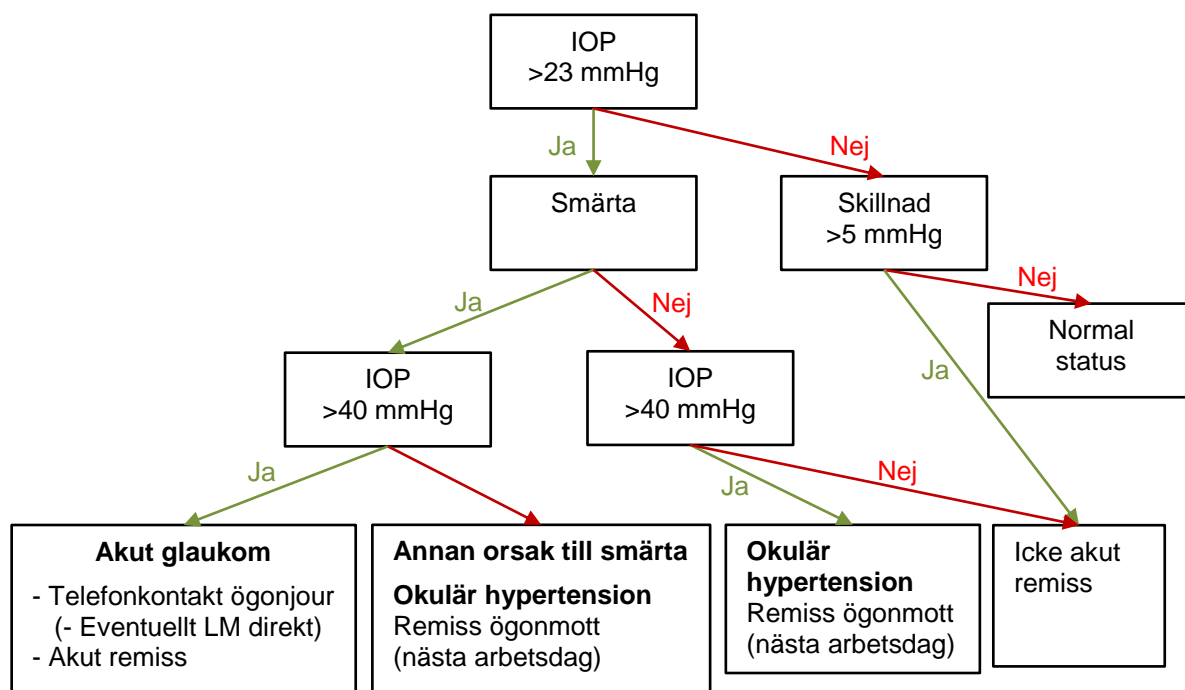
IOP
>23 mmHg

Ja

Nej

Smärta

Skillnad
>5 mmHg

Ja

Nej

Nej

Normal status

Ja

IOP
>40 mmHg

IOP
>40 mmHg

Ja

Nej

Ja

**Akut glaukom**

- Telefonkontakt ögonjour
(- Eventuellt LM direkt)
- Akut remiss

**Annan orsak till smärta**

**Okulär hypertension**
Remiss ögonmott
(nästa arbetsdag)

**Okulär hypertension**
Remiss ögonmott
(nästa arbetsdag)

Icke akut remiss